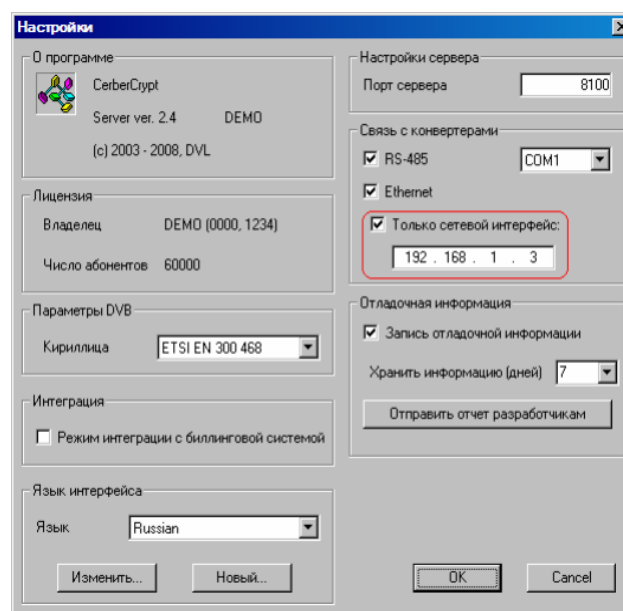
Настройки

О программе
CerberCrypt
Server ver. 2.4 DEMO
(c) 2003 - 2008, DVL

Лицензия
Владелец DEMO (0000, 1234)
Число абонентов 60000

Параметры DVB
Кириллица ETSI EN 300 468

Интеграция
Режим интеграции с биллинговой системой

Язык интерфейса
Язык Russian
Изменить... Новый...

Настройки сервера
Порт сервера 8100

Связь с конвертерами
RS-485 COM1
Ethernet
Только сетевой интерфейс:
192 . 168 . 1 . 3

Отладочная информация
Запись отладочной информации
Хранить информацию (дней) 7
Отправить отчет разработчикам

OK Cancel